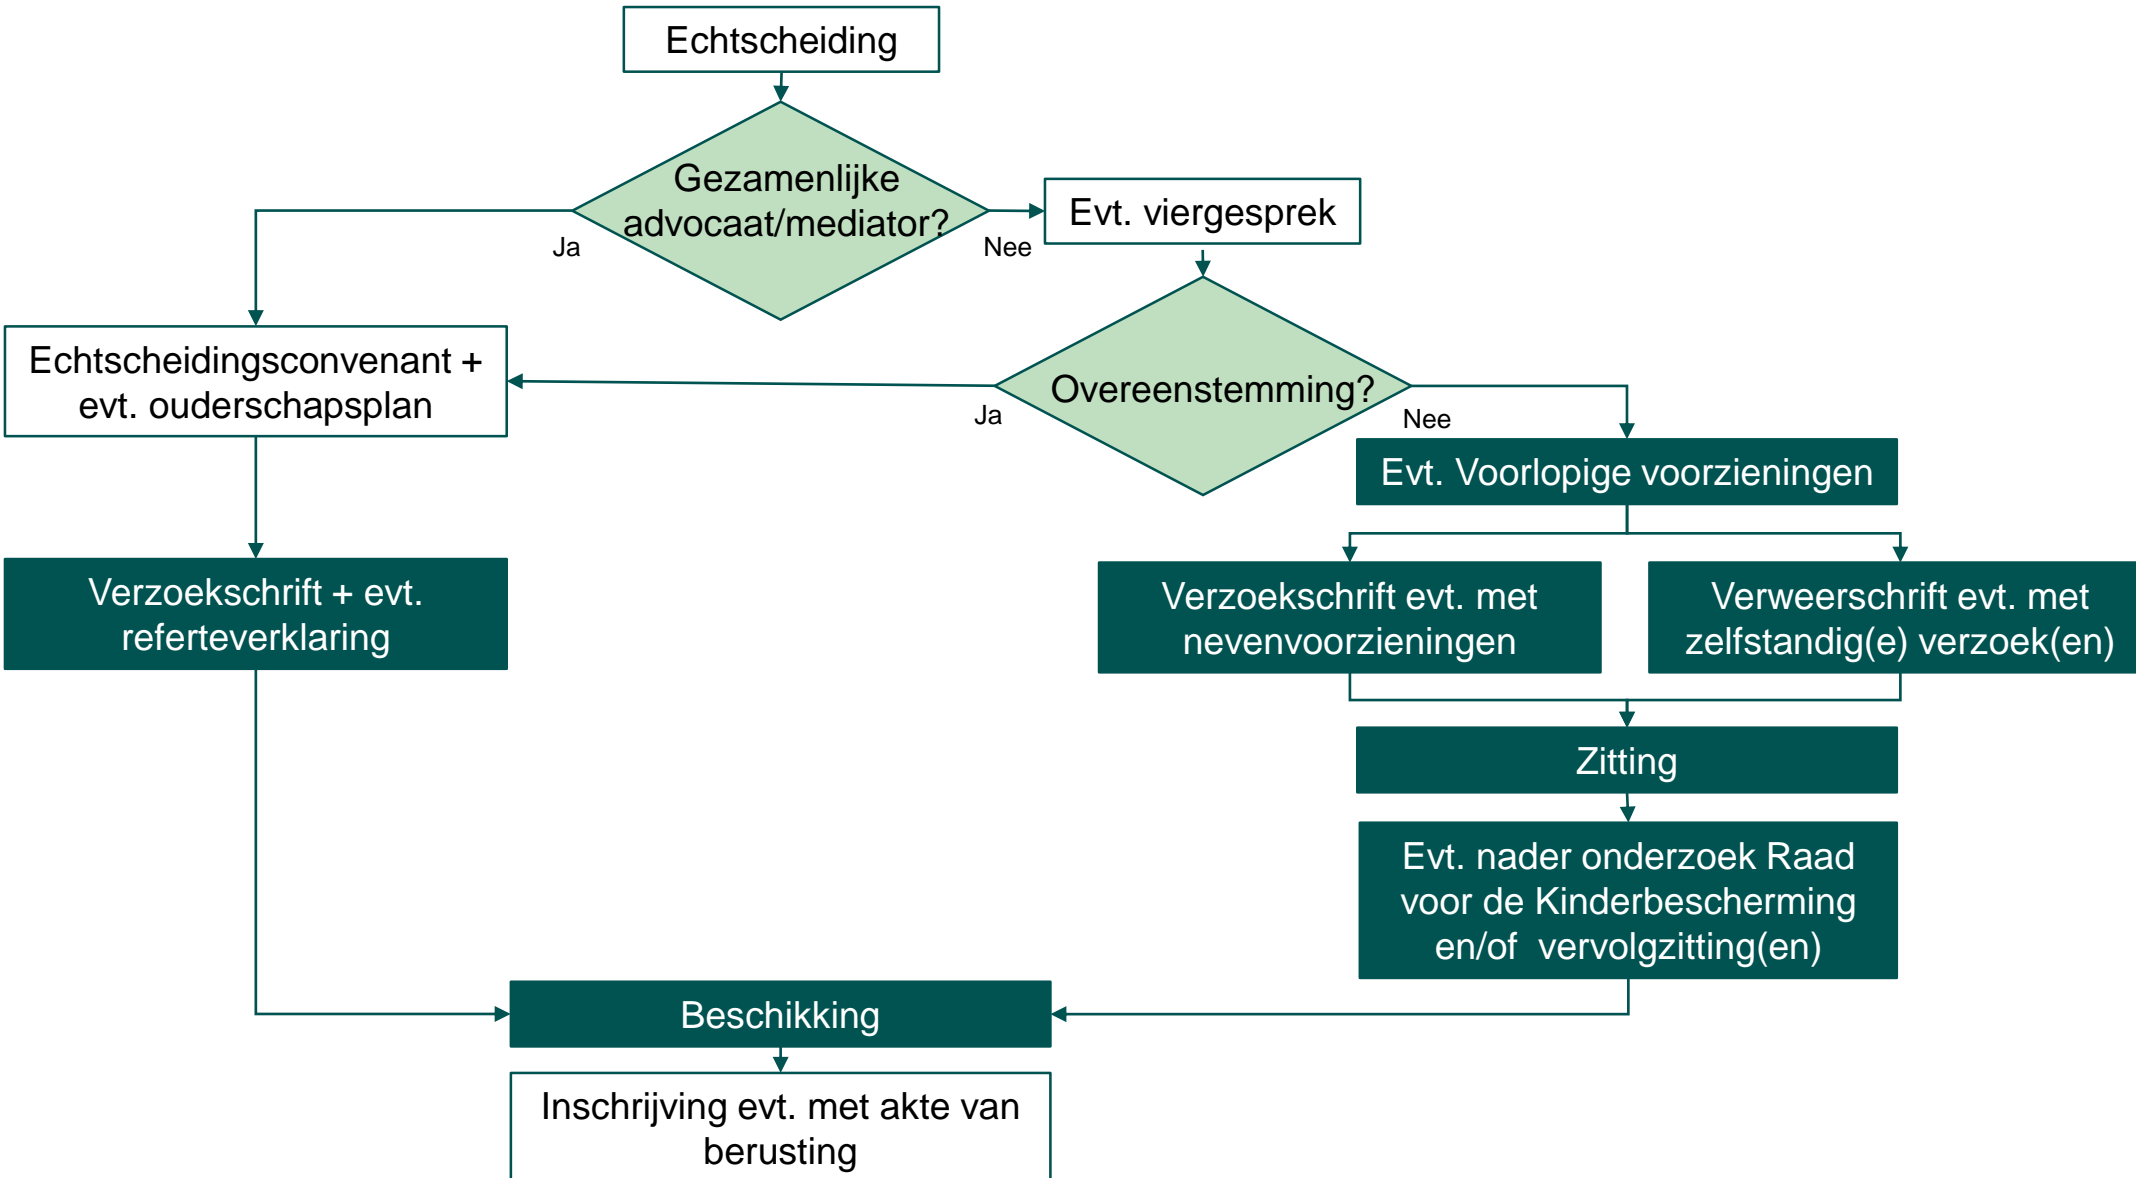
Echtscheiding

Gezamenlijke advocaat/mediator?

Ja

Nee

Evt. viergesprek

Echtscheidingsconvenant + evt. ouderschapsplan

Overeenstemming?

Ja

Nee

Evt. Voorlopige voorzieningen

Verzoekschrift + evt. referteverklaring

Verzoekschrift evt. met nevenvoorzieningen

Verweerschrift evt. met zelfstandig(e) verzoek(en)

Zitting

Evt. nader onderzoek Raad voor de Kinderbescherming en/of vervolgzitting(en)

Beschikking

Inschrijving evt. met akte van berusting